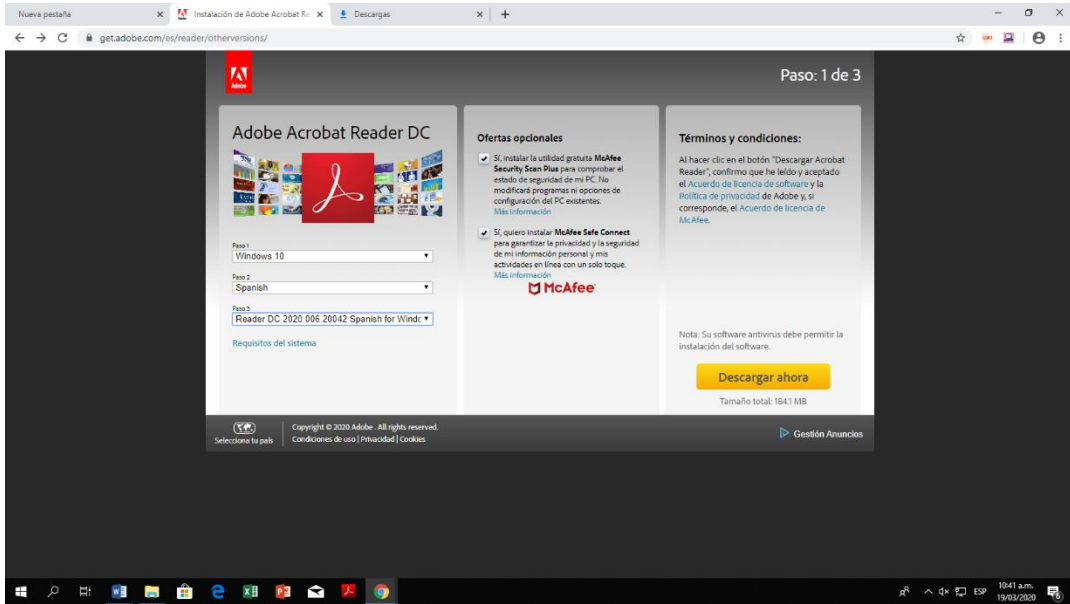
Nueva pestaña × Instalación de Adobe Acrobat Re × Descargas × +

get.adobe.com/es/reader/otherversions/

Adobe

Paso: 1 de 3

Adobe Acrobat Reader DC

Paso 1
Windows 10

Paso 2
Spanish

Paso 3
Reader DC 2020.006.20042 Spanish for Windo

Requisitos del sistema

Ofertas opcionales

Sí, instalar la utilidad gratuita McAfee Security Scan Plus para comprobar el estado de seguridad de mi PC. No modificará programas ni opciones de configuración del PC existentes.
Más información

Sí, quiero instalar McAfee Safe Connect para garantizar la privacidad y la seguridad de mi información personal y mis actividades en línea con un solo toque.
Más información

McAfee

Términos y condiciones:

Al hacer clic en el botón "Descargar Acrobat Reader", confirmo que he leído y aceptado el Acuerdo de licencia de software y la Política de privacidad de Adobe y, si corresponde, el Acuerdo de licencia de McAfee.

Nota: Su software antivirus debe permitir la instalación del software.

Descargar ahora

Tamaño total: 184,1 MB

Selecciona tu país

Copyright © 2020 Adobe . All rights reserved.
Condiciones de uso | Privacidad | Cookies

Gestión Anuncios

ESP 10:41 a.m. 19/03/2020